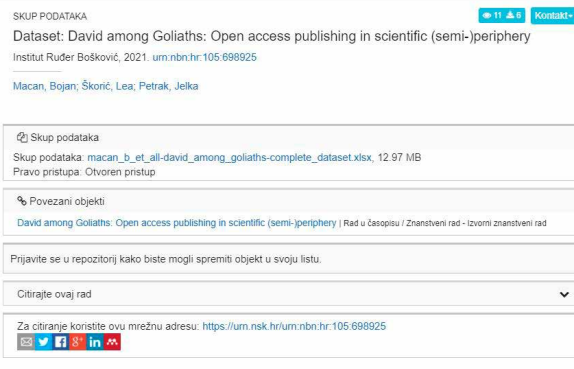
SKUP PODATAKA

11 8 Kontakt

Dataset: David among Goliaths: Open access publishing in scientific (semi-)periphery

Institut Ruđer Bošković, 2021. urn:nbn:hr:105:698925

Macan, Bojan; Škorić, Lea; Petrak, Jelka

Skup podataka

Skup podataka: macan_b_et_all-david_among_goliaths-complete_dataset.xlsx, 12.97 MB
Pravo pristupa: Otvoren pristup

Povezani objekti

David among Goliaths: Open access publishing in scientific (semi-)periphery | Rad u časopisu / Znanstveni rad - Izvorni znanstveni rad

Prijavite se u repozitorij kako biste mogli spremiti objekt u svoju listu.

Citirajte ovaj rad

Za citiranje koristite ovu mrežnu adresu: https://urn.nsk.hr/urn:nbn:hr:105:698925